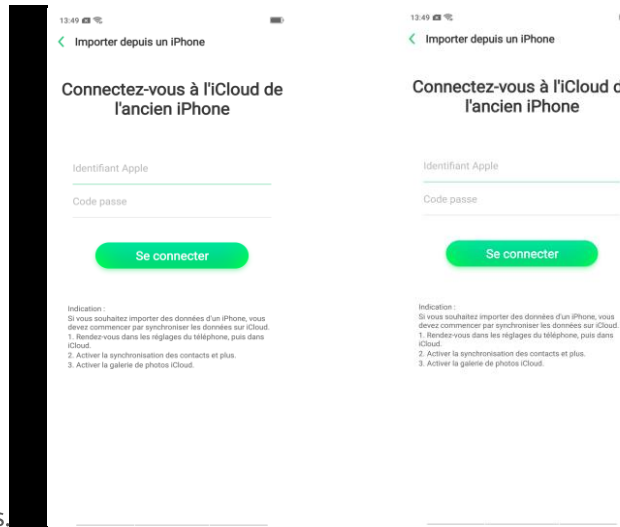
13:49

Importer depuis un iPhone

Connectez-vous à l'iCloud de l'ancien iPhone

Identifiant Apple

Code passe

Se connecter

Indication :
Si vous souhaitez importer des données d'un iPhone, vous devez commencer par synchroniser les données sur iCloud.
1. Rendez-vous dans les réglages du téléphone, puis dans iCloud.
2. Activer la synchronisation des contacts et plus.
3. Activer la galerie de photos iCloud.

13:49

Importer depuis un iPhone

Connectez-vous à l'iCloud d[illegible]
l'ancien iPhone

Identifiant Apple

Code passe

Se connecter

Indication :
Si vous souhaitez importer des données d'un iPhone, vous devez commencer par synchroniser les données sur iCloud.
1. Rendez-vous dans les réglages du téléphone, puis dans iCloud.
2. Activer la synchronisation des contacts et plus.
3. Activer la galerie de photos iCloud.